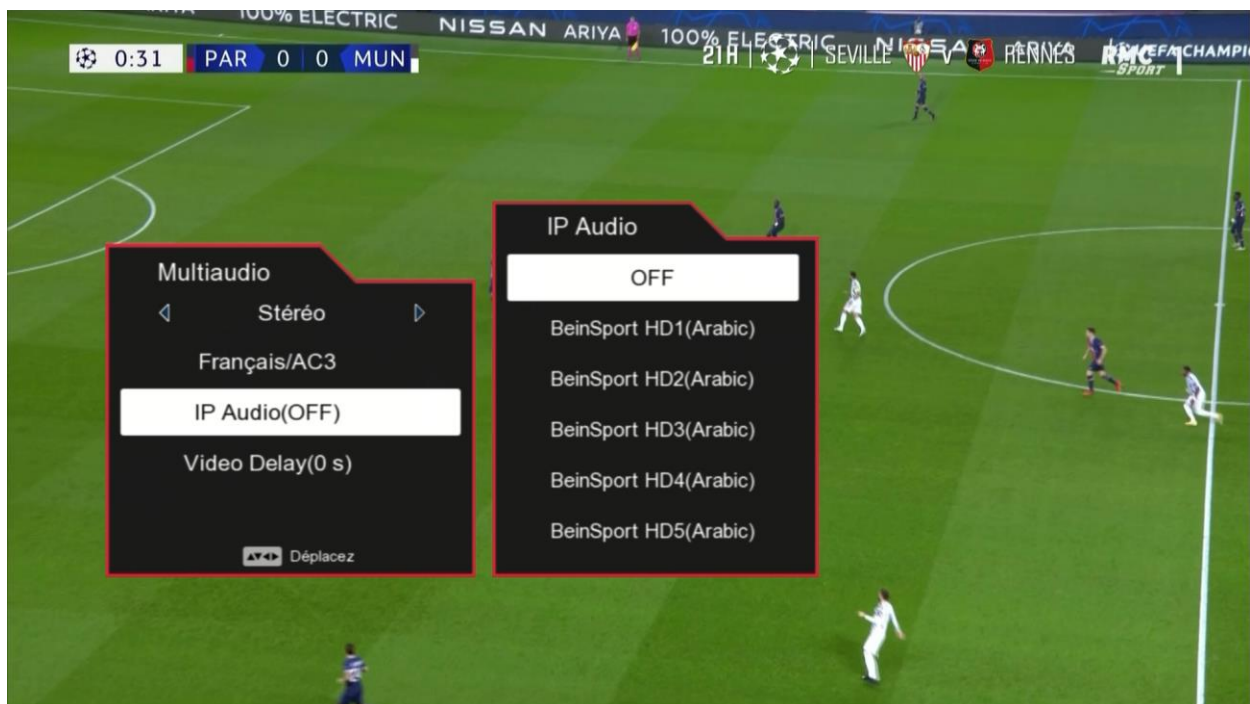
100% ELECTRIC NISSAN ARIYA 100% ELECTRIC

0:31 PAR 0 0 MUN

21H | SEVILLE V RENNES RMC SPORT 1 UEFA CHAMPI

Multiaudio

Stéréo

Français/AC3

IP Audio(OFF)

Video Delay(0 s)

Déplacez

IP Audio

OFF

BeinSport HD1(Arabic)

BeinSport HD2(Arabic)

BeinSport HD3(Arabic)

BeinSport HD4(Arabic)

BeinSport HD5(Arabic)